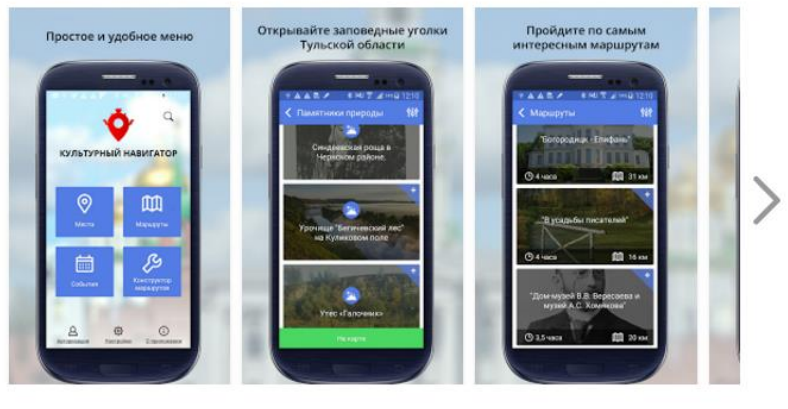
Простое и удобное меню

КУЛЬТУРНЫЙ НАВИГАТОР

Места

Маршруты

События

Конструктор маршрутов

Авторизация

Настройки

О приложении

Открывайте заповедные уголки Тульской области

12:10

Памятники природы

Синдеевская роща в Чернском районе

Урочище "Бегичевский лес" на Куликовом поле

Утес «Галочник»

На карте

Пройдите по самым интересным маршрутам

12:10

Маршруты

"Богородицк - Епифань"

4 часа

31 км

"В усадьбы писателей"

4 часа

16 км

"Дом-музей В.В. Вересаева и музей А.С. Хомякова"

3,5 часа

20 км